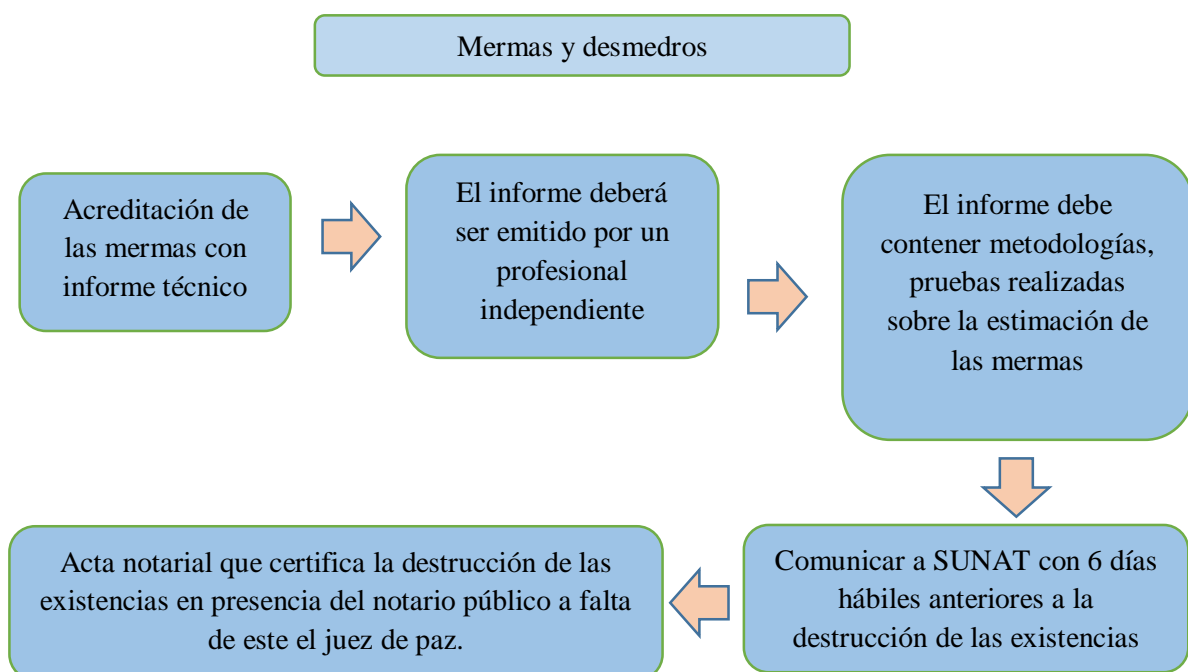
Mermas y desmedros

Acreditación de las mermas con informe técnico

El informe deberá ser emitido por un profesional independiente

El informe debe contener metodologías, pruebas realizadas sobre la estimación de las mermas

Comunicar a SUNAT con 6 días hábiles anteriores a la destrucción de las existencias

Acta notarial que certifica la destrucción de las existencias en presencia del notario público a falta de este el juez de paz.